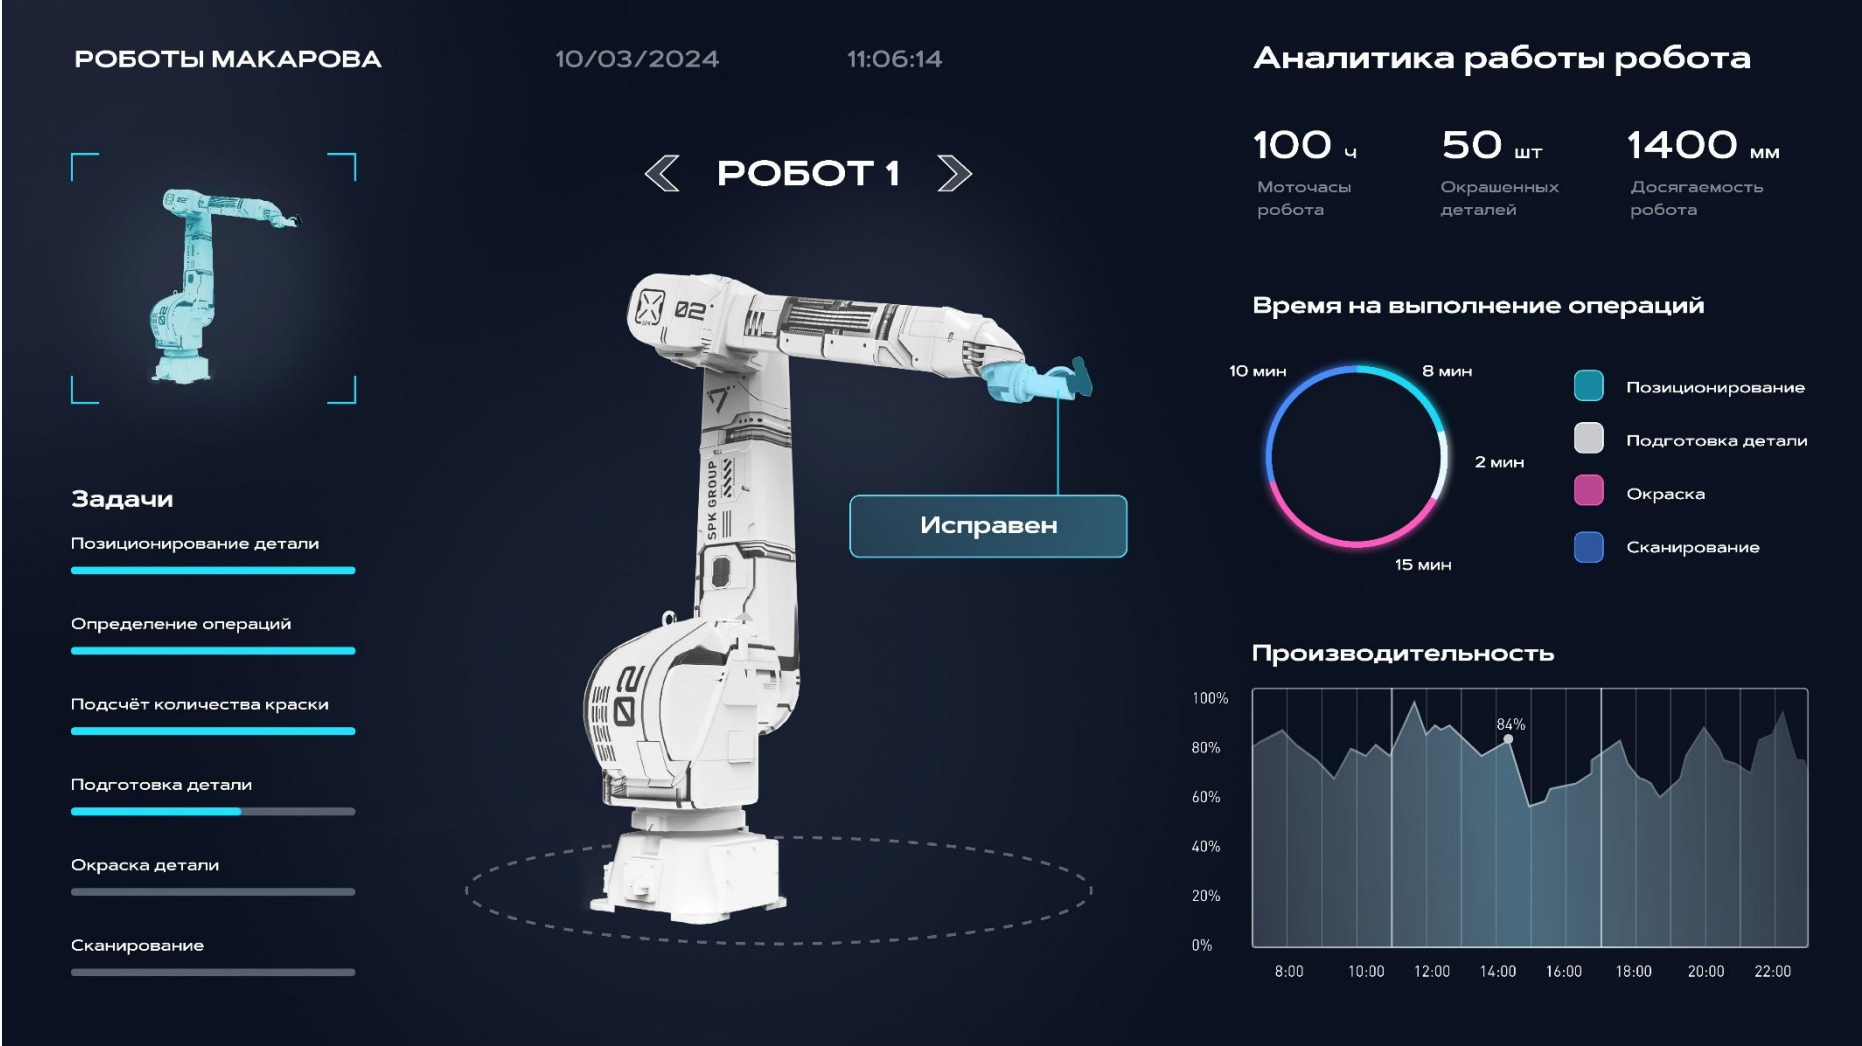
РОБОТЫ МАКАРОВА

10/03/2024

11:06:14

Аналитика работы робота

100 ч
Моточасы робота

50 шт
Окрашенных деталей

1400 мм
Досягаемость робота

РОБОТ 1

Задачи

Позиционирование детали

Определение операций

Подсчёт количества краски

Подготовка детали

Окраска детали

Сканирование

02

SPK GROUP

Исправен

Время на выполнение операций

10 мин

8 мин

2 мин

15 мин

Позиционирование

Подготовка детали

Окраска

Сканирование

Производительность

100%
80%
60%
40%
20%
0%

84%

8:00
10:00
12:00
14:00
16:00
18:00
20:00
22:00